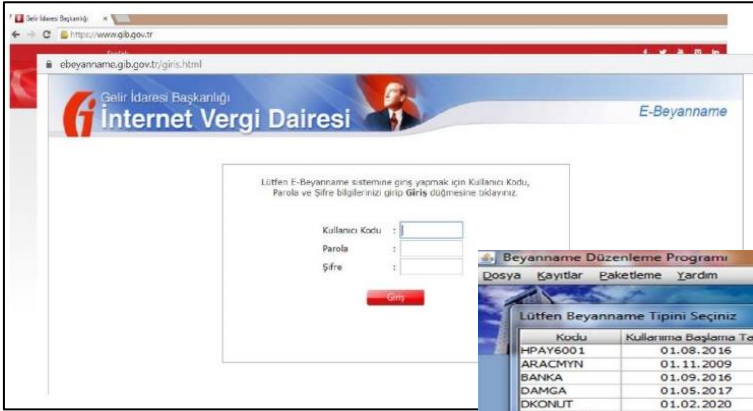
Gelir İdaresi Başkanlığı ×
https://www.gib.gov.tr
English
ebeyanname.gib.gov.tr/giris.html
Gelir İdaresi Başkanlığı
İnternet Vergi Dairesi
E-Beyanname

Lütfen E-Beyanname sistemine giriş yapmak için Kullanıcı Kodu, Parola ve Şifre bilgilerinizi girip Giriş düğmesine tıklayınız.

Kullanıcı Kodu :
Parola :
Şifre :
Giriş

Beyanname Düzenleme Programı
Dosya Kayıtlar Paketleme Yardım
Lütfen Beyanname Tipini Seçiniz

| Kodu | Kullanıma Başlama Ta |
|---|---|
| HPAY6001 | 01.08.2016 |
| ARACMYN | 01.11.2009 |
| BANKA | 01.09.2016 |
| DAMGA | 01.05.2017 |
| DKONUT | 01.02.2020 |